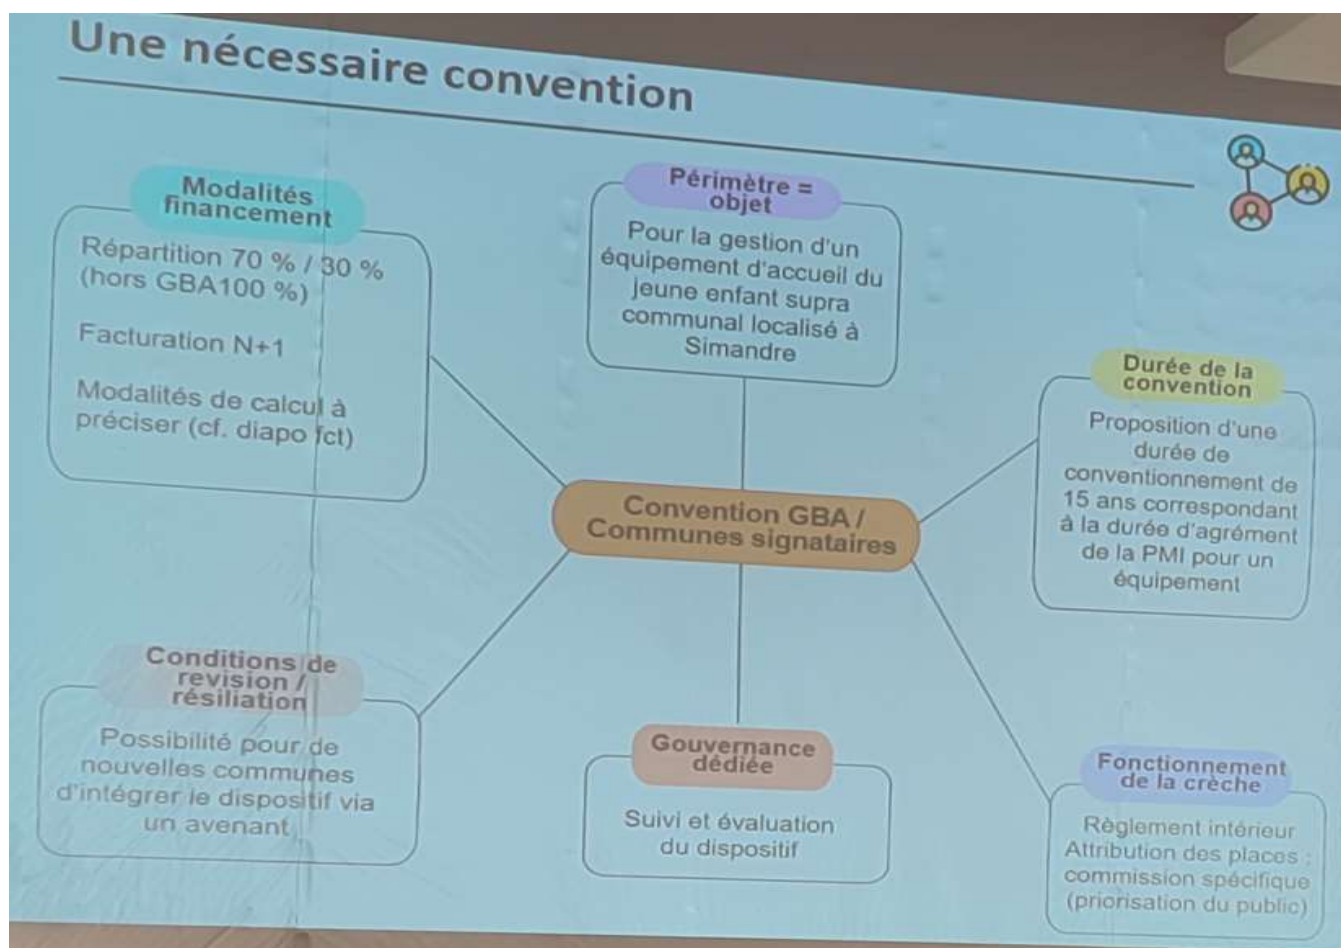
Une nécessaire convention

Modalités financement

Répartition 70 % / 30 % (hors GBA100 %)

Facturation N+1

Modalités de calcul à préciser (cf. diapo fct)

Périmètre = objet

Pour la gestion d'un équipement d'accueil du jeune enfant supra communal localisé à Simandre

Durée de la convention

Proposition d'une durée de conventionnement de 15 ans correspondant à la durée d'agrément de la PMI pour un équipement

Convention GBA / Communes signataires

Conditions de revision / résiliation

Possibilité pour de nouvelles communes d'intégrer le dispositif via un avenant

Gouvernance dédiée

Suivi et évaluation du dispositif

Fonctionnement de la crèche

Règlement intérieur
Attribution des places : commission spécifique (priorisation du public)